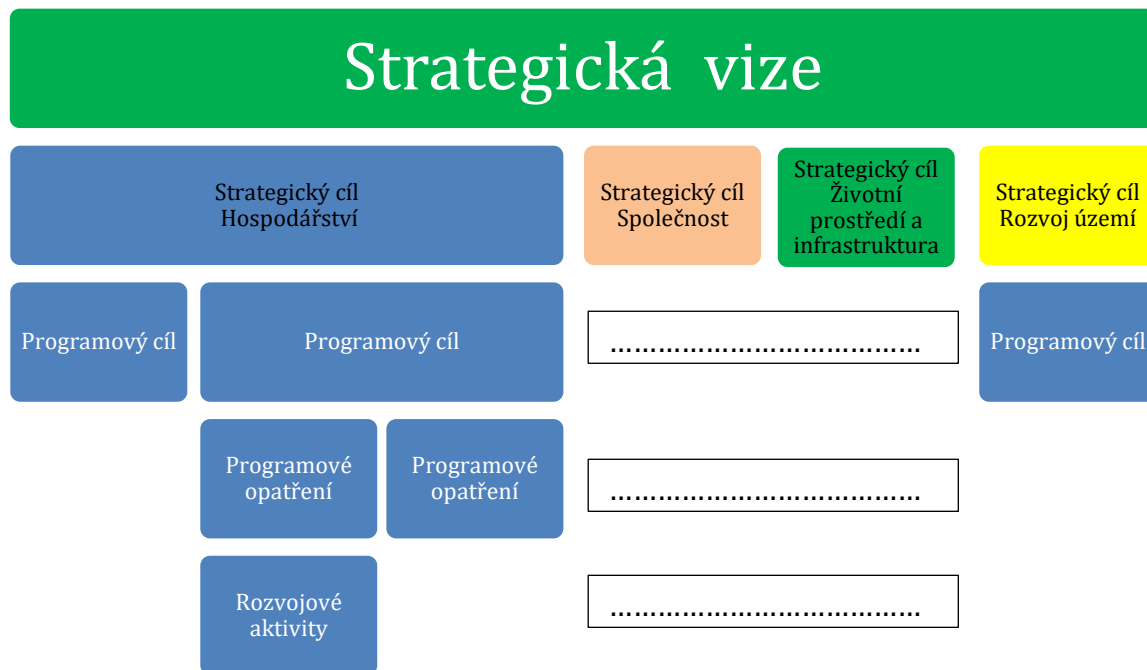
Strategická vize

Strategický cíl Hospodářství

Strategický cíl Společnost

Strategický cíl Životní prostředí a infrastruktura

Strategický cíl Rozvoj území

Programový cíl

Programový cíl

……………………………….

Programový cíl

Programové opatření

Programové opatření

……………………………….

Rozvojové aktivity

……………………………….